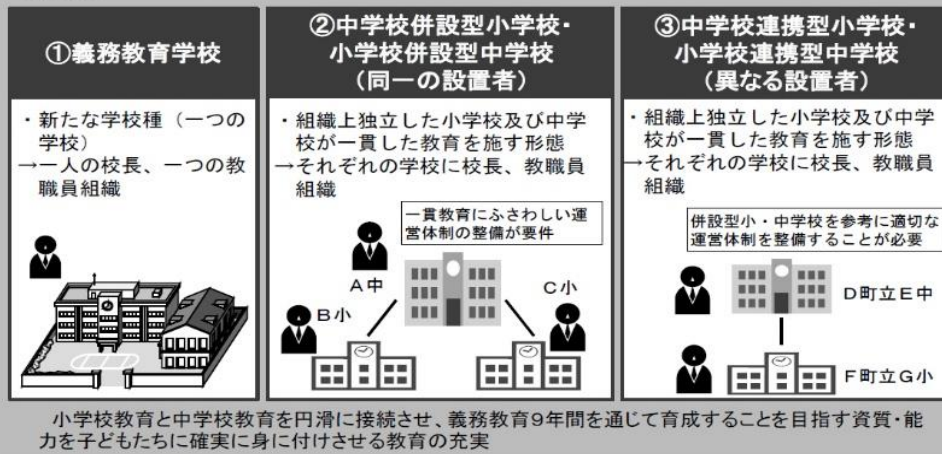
①義務教育学校

・新たな学校種（一つの学校）
→一人の校長、一つの教職員組織

②中学校併設型小学校・小学校併設型中学校
（同一の設置者）

・組織上独立した小学校及び中学校が一貫した教育を施す形態
→それぞれの学校に校長、教職員組織

一貫教育にふさわしい運営体制の整備が要件

A中

B小

C小

③中学校連携型小学校・小学校連携型中学校
（異なる設置者）

・組織上独立した小学校及び中学校が一貫した教育を施す形態
→それぞれの学校に校長、教職員組織

併設型小・中学校を参考に適切な運営体制を整備することが必要

D町立E中

F町立G小

小学校教育と中学校教育を円滑に接続させ、義務教育9年間を通じて育成することを目指す資質・能力を子どもたちに確実に身に付けさせる教育の充実